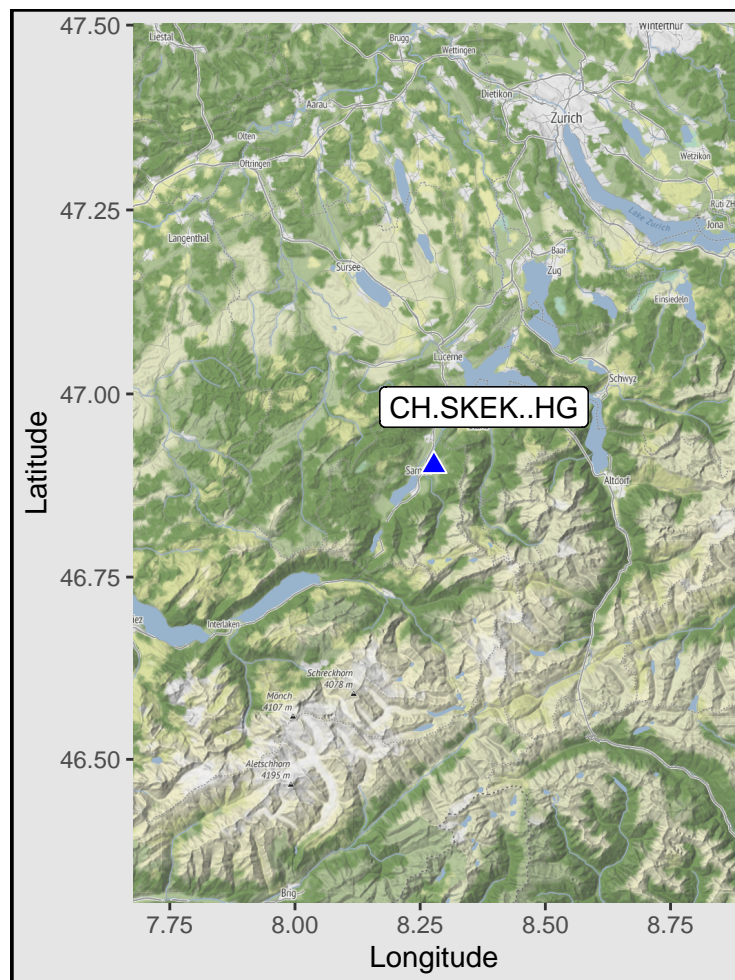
47.50
47.25
47.00
46.75
46.50
Latitude

Winterthur
Liestal
Brugg
Wettingen
Dietikon
Zurich
Aarau
Olten
Oftringen
Wetzikon
Lake Zurich
Rüti ZH
Jona
Langenthal
Baar
Zug
Sursee
Einsiedeln
Lucerne
Schwyz
CH.SKEK..HG
Sarn
Altdorf
Interlaken
Schreckhorn
4078 m
Mönch
4107 m
Aletschhorn
4195 m
Brig

7.75
8.00
8.25
8.50
8.75
Longitude